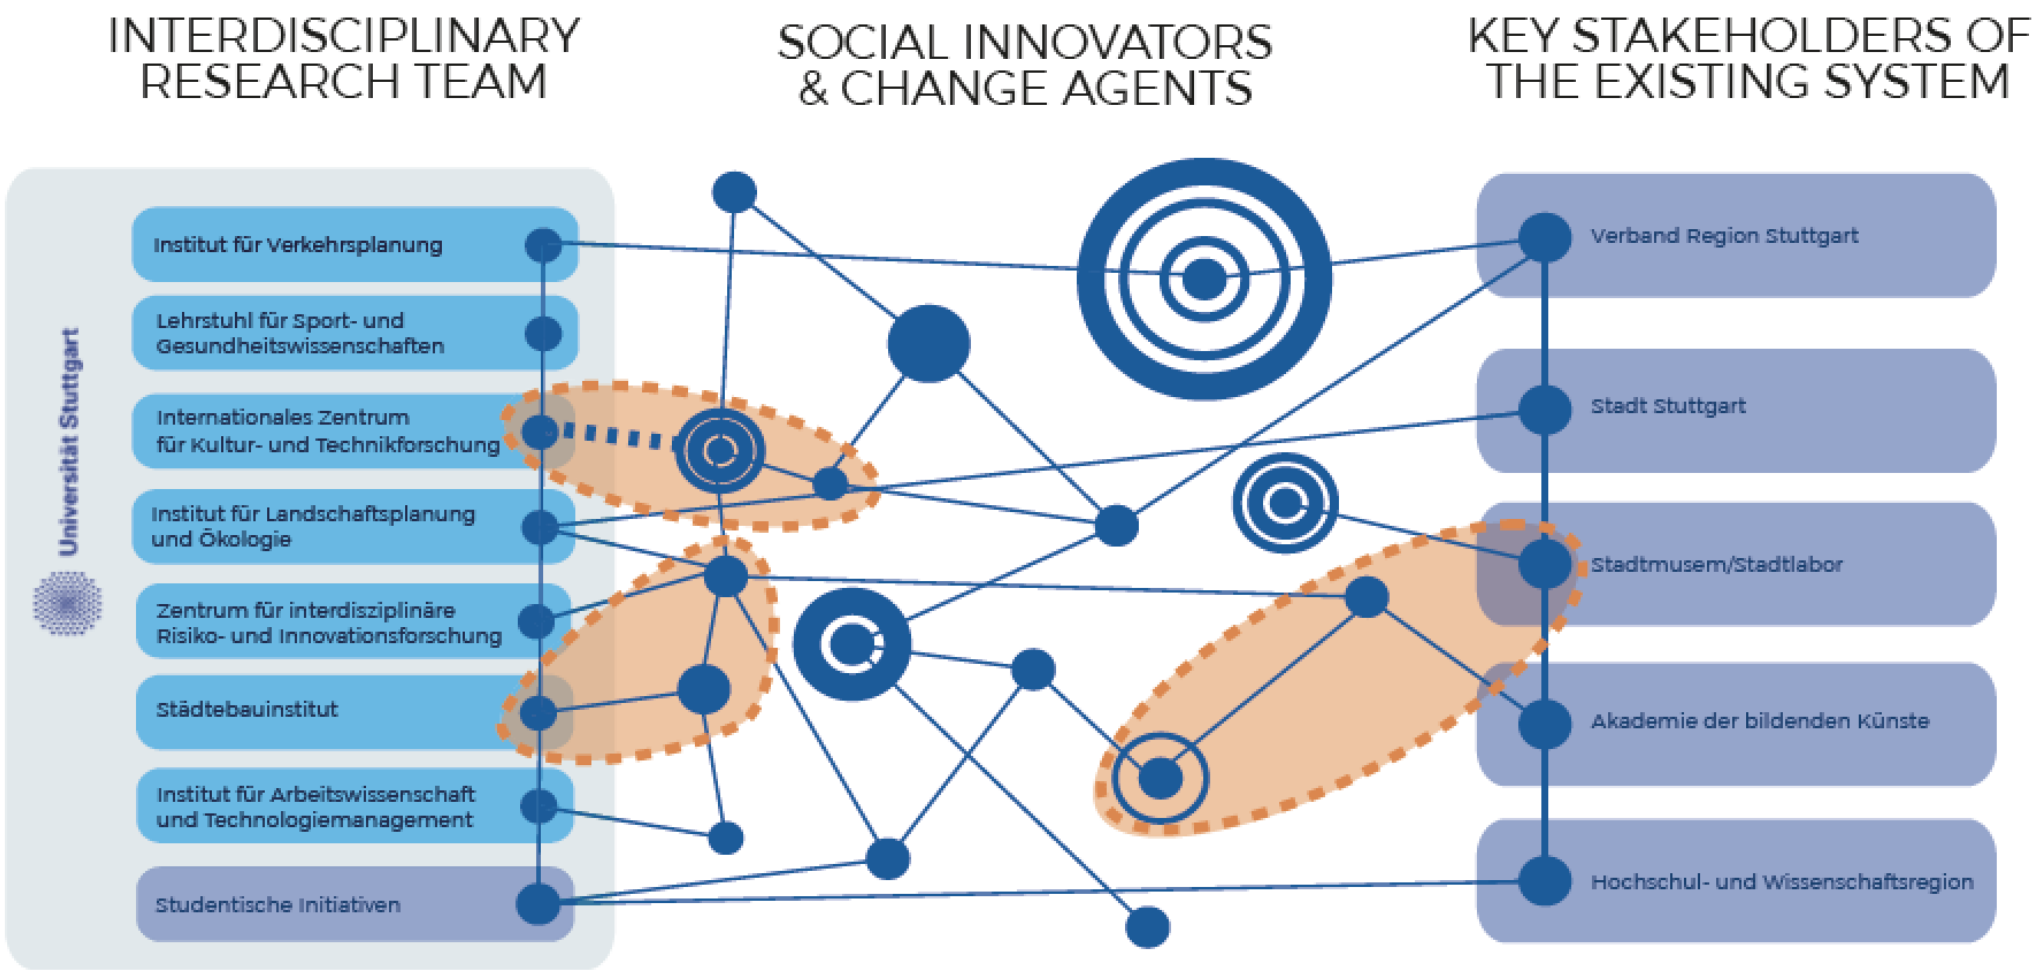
INTERDISCIPLINARY RESEARCH TEAM

SOCIAL INNOVATORS & CHANGE AGENTS

KEY STAKEHOLDERS OF THE EXISTING SYSTEM

Universität Stuttgart

Institut für Verkehrsplanung

Lehrstuhl für Sport- und Gesundheitswissenschaften

Internationales Zentrum für Kultur- und Technikforschung

Institut für Landschaftsplanung und Ökologie

Zentrum für interdisziplinäre Risiko- und Innovationsforschung

Städtebauinstitut

Institut für Arbeitswissenschaft und Technologiemanagement

Studentische Initiativen

Verband Region Stuttgart

Stadt Stuttgart

Stadtmusem/Stadtlabor

Akademie der bildenden Künste

Hochschul- und Wissenschaftsregion